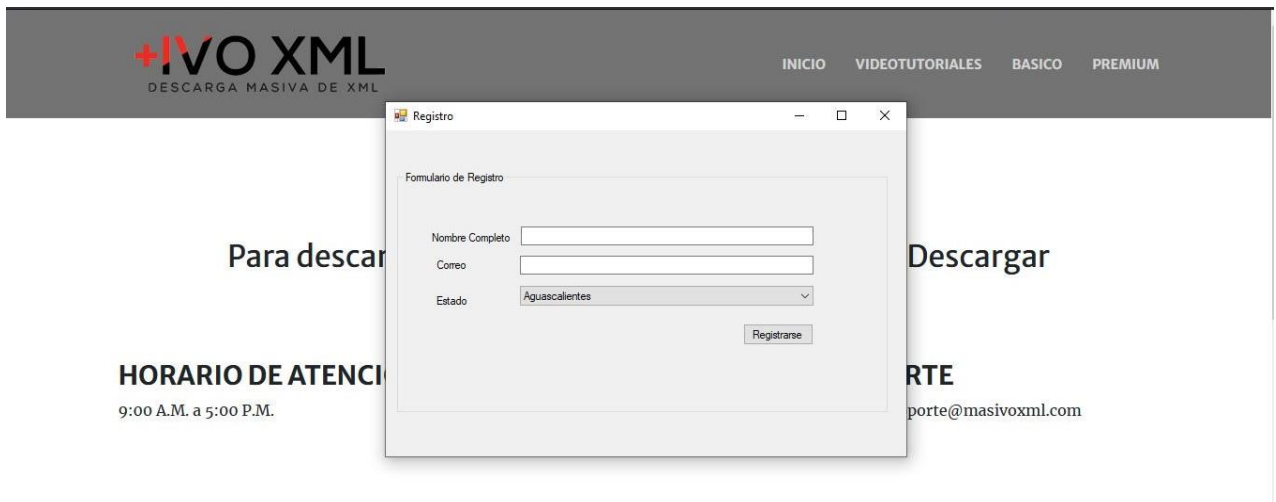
+IVO XML
DESCARGA MASIVA DE XML

INICIO VIDEOTUTORIALES BASICO PREMIUM

Registro

Formulario de Registro

Nombre Completo

Correo

Estado Aguascalientes

Registrarse

Para descar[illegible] Descargar

HORARIO DE ATENCI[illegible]
9:00 A.M. a 5:00 P.M.

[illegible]RTE
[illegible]porte@masivoxml.com